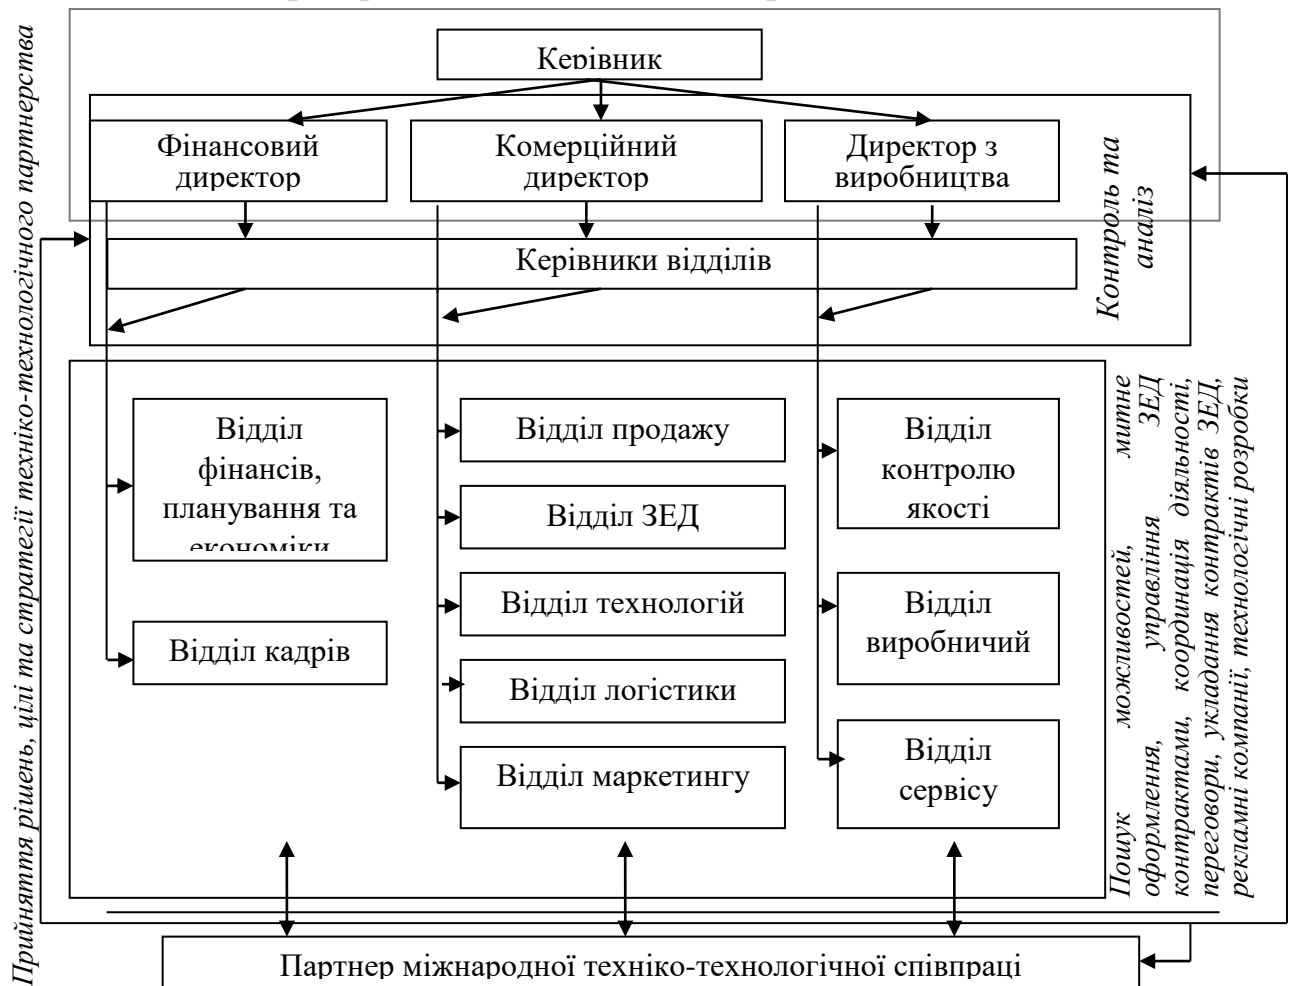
Прийняття рішень, цілі та стратегії техніко-технологічного партнерства

Керівник

Фінансовий директор

Комерційний директор

Директор з виробництва

Контроль та аналіз

Керівники відділів

Відділ фінансів, планування та економіки

Відділ кадрів

Відділ продажу

Відділ ЗЕД

Відділ технологій

Відділ логістики

Відділ маркетингу

Відділ контролю якості

Відділ виробничий

Відділ сервісу

Пошук можливостей, митне оформлення, управління ЗЕД контрактами, координація діяльності, переговори, укладання контрактів ЗЕД, рекламні компанії, технологічні розробки

Партнер міжнародної техніко-технологічної співпраці